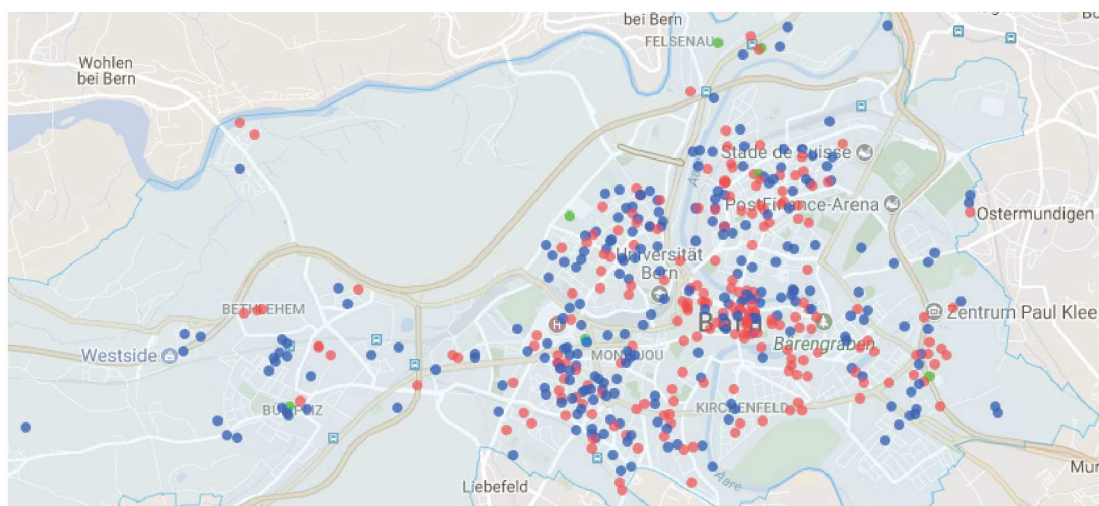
bei Bern
FELSENAU
Wohlen bei Bern
Stade de Suisse
PostFinance-Arena
Ostermundigen
Universität Bern
BETHLEHEM
Westside
Bern
Zentrum Paul Klee
Bärengraben
MONBIJOU
BÜMPLIZ
KIRCHENFELD
Aare
Liebefeld
Mu
Bu